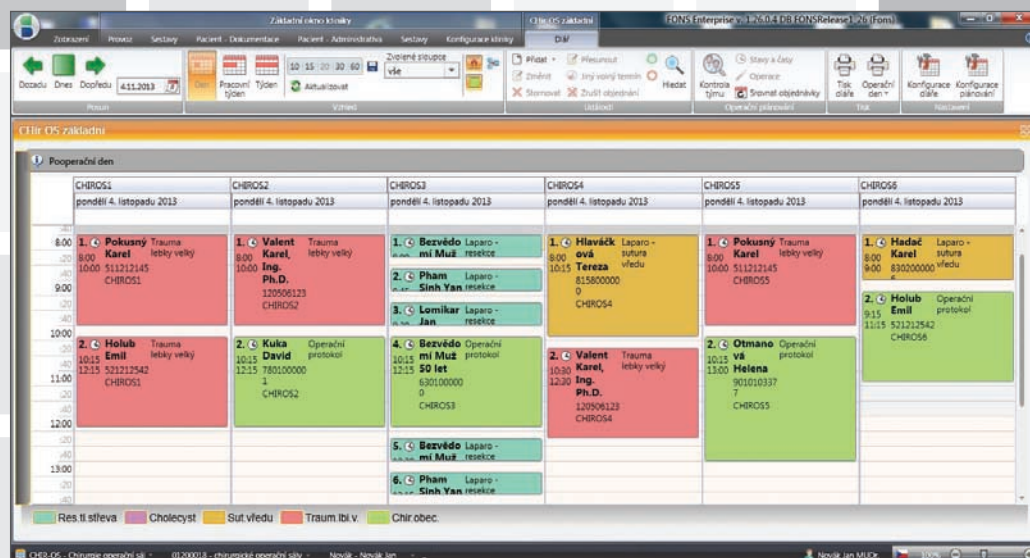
Základní okno kliniky | CHir OS základní | FONS Enterprise v. 1.26.0.4 DB FONSRelease1_26 (Fons)

Zobrazení | Provoz | Sestavy | Pacient - Dokumentace | Pacient - Administrativa | Sestavy | Konfigurace kliniky | Diář

Dozadu | Dnes | Dopředu | 4.11.2013
Posun

Den | Pracovní týden | Týden | 10 | 15 | 20 | 30 | 60 | Zvolené sloupce | vše | Aktualizovat
Vzhled

Přidat | Změnit | Stornovat | Přesunout | Jiný volný termín | Zrušit objednání | Hledat
Události

Kontrola týmu | Stavy a časy | Operace | Spárovat objednávky
Operační plánování

Tisk dáře | Operační den
Tisk

Konfigurace diáře | Konfigurace plánování
Nastavení

CHir OS základní

Pooperační den

| | CHIROS1 | CHIROS2 | CHIROS3 | CHIROS4 | CHIROS5 | CHIROS6 |
|---|---|---|---|---|---|---|
| | pondělí 4. listopadu 2013 | pondělí 4. listopadu 2013 | pondělí 4. listopadu 2013 | pondělí 4. listopadu 2013 | pondělí 4. listopadu 2013 | pondělí 4. listopadu 2013 |

8:00
1. Pokusný Karel Trauma lebky velký 8:00 10:00 511212145 CHIROS1
2. Holub Emil Trauma lebky velký 10:15 12:15 521212542 CHIROS1

1. Valent Karel, Ing. Ph.D. Trauma lebky velký 8:00 10:00 120506123 CHIROS2
2. Kuka David Operační protokol 10:15 12:15 780100000 1 CHIROS2

1. Bezvědomí Muž Laparo - resekce
2. Pham Sinh Yan Laparo - resekce
3. Lomikar Jan Laparo - resekce
4. Bezvědomí Muž 50 let Operační protokol 10:15 11:15 630100000 0 CHIROS3
5. Bezvědomí Muž Laparo - resekce
6. Pham Sinh Yan Laparo - resekce

1. Hlaváčková Tereza Laparo - sutura vředu 8:00 10:15 815800000 0 CHIROS4
2. Valent Karel, Ing. Ph.D. Trauma lebky velký 10:30 12:30 120506123 CHIROS4

1. Pokusný Karel Trauma lebky velký 8:00 10:00 511212145 CHIROS5
2. Otmanová Helena Operační protokol 10:15 13:00 901010337 7 CHIROS5

1. Hadač Karel Laparo - sutura vředu 8:00 9:00 830200000 6
2. Holub Emil Operační protokol 9:15 11:15 521212542 CHIROS6

9:00 10:00 11:00 12:00 13:00

Res.tl.střeva | Cholecyst | Sut.vředu | Traum.lbi.v. | Chir.obec.

CHER-OS - Chirurgie operační sál | 01200013 - chirurgické operační sály | Novák - Novák Jan | Novák Jan MUDr.